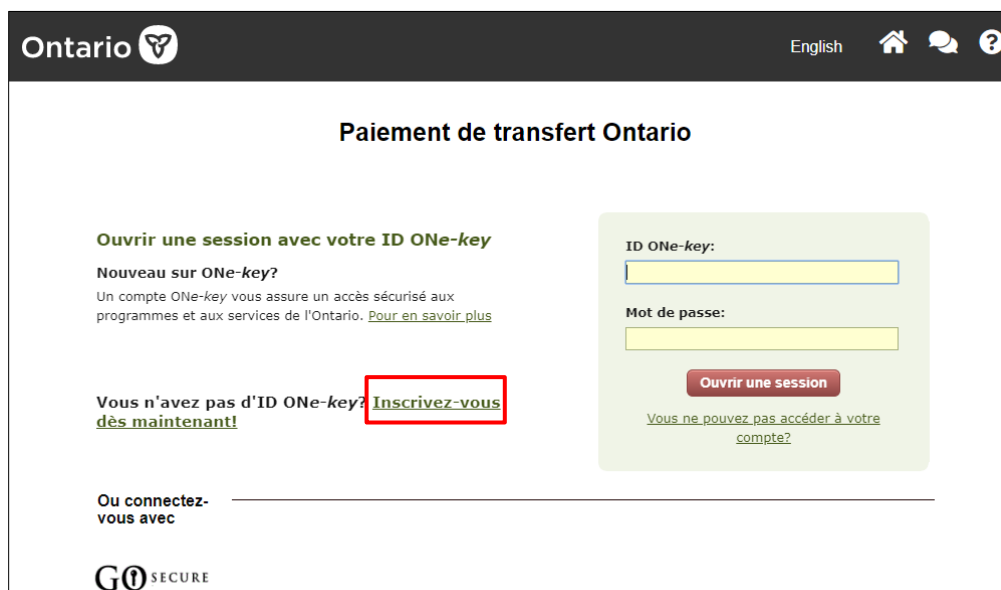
Ontario

English

Paiement de transfert Ontario

Ouvrir une session avec votre ID ONe-key

Nouveau sur ONe-key?

Un compte ONe-key vous assure un accès sécurisé aux programmes et aux services de l'Ontario. Pour en savoir plus

Vous n'avez pas d'ID ONe-key? Inscrivez-vous dès maintenant!

ID ONe-key:

Mot de passe:

Ouvrir une session

Vous ne pouvez pas accéder à votre compte?

Ou connectez-vous avec

GO SECURE